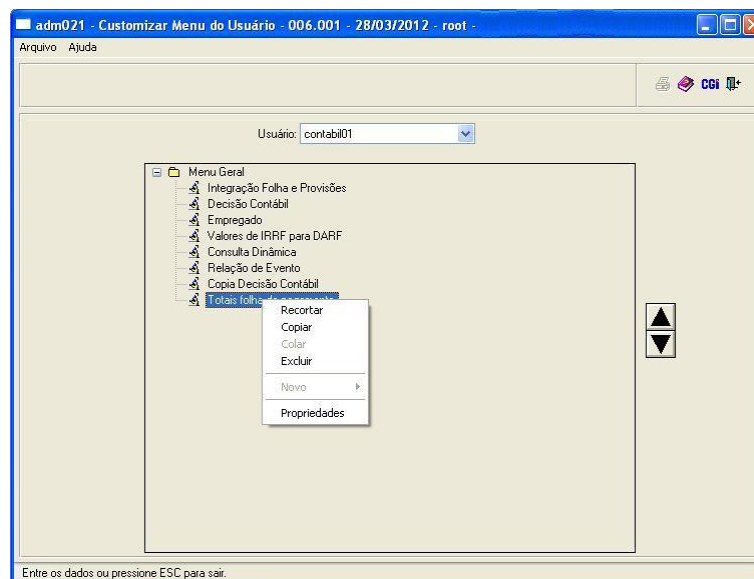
adm021 - Customizar Menu do Usuário - 006.001 - 28/03/2012 - root -

Arquivo Ajuda

CGi

Usuário: contabil01

Menu Geral
Integração Folha e Provisões
Decisão Contábil
Empregado
Valores de IRRF para DARF
Consulta Dinâmica
Relação de Evento
Copia Decisão Contábil
Totais folha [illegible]

Recortar
Copiar
Colar
Excluir
Novo
Propriedades

Entre os dados ou pressione ESC para sair.